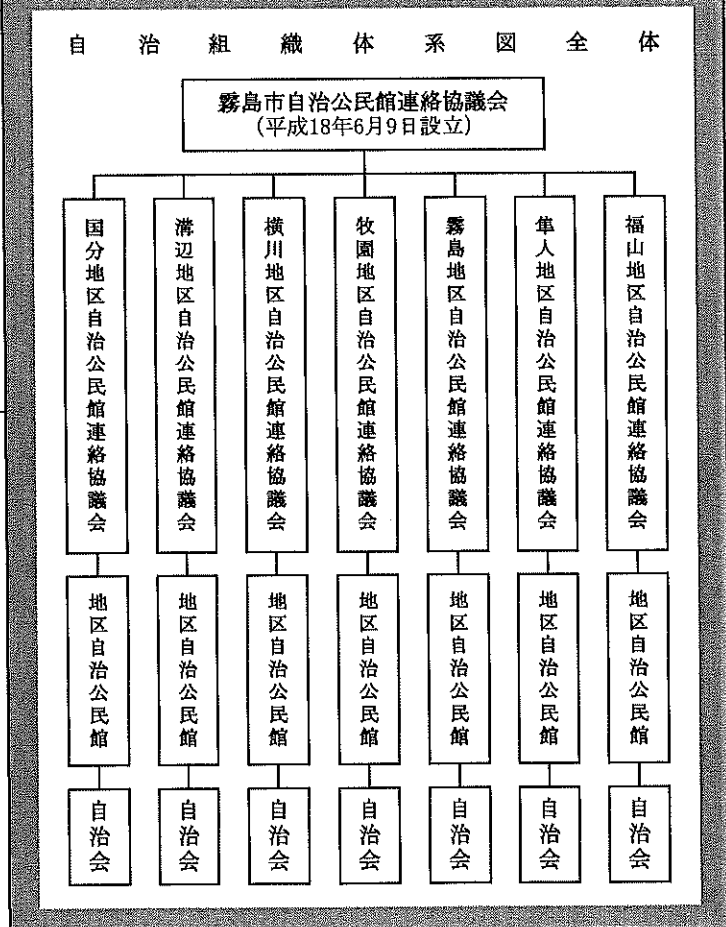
自治組織体系図全体

霧島市自治公民館連絡協議会
(平成18年6月9日設立)

国分地区自治公民館連絡協議会

地区自治公民館

自治会

溝辺地区自治公民館連絡協議会

地区自治公民館

自治会

横川地区自治公民館連絡協議会

地区自治公民館

自治会

牧園地区自治公民館連絡協議会

地区自治公民館

自治会

霧島地区自治公民館連絡協議会

地区自治公民館

自治会

隼人地区自治公民館連絡協議会

地区自治公民館

自治会

福山地区自治公民館連絡協議会

地区自治公民館

自治会